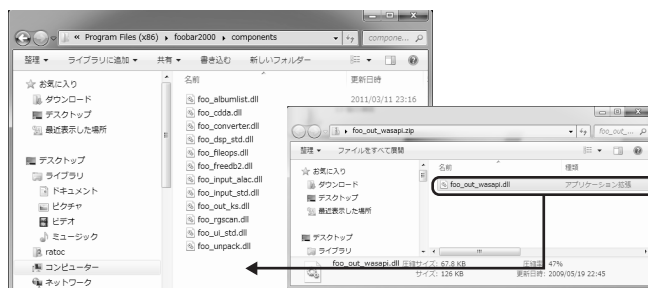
« Program Files (x86) ▸ foobar2000 ▸ components
compone...

整理 ▾ ライブラリに追加 ▾ 共有 ▾ 書き込む 新しいフォルダー

☆ お気に入り
ダウンロード
デスクトップ
最近表示した場所

デスクトップ
ライブラリ
ドキュメント
ピクチャ
ビデオ
ミュージック
ratoc
コンピューター
ネットワーク

名前
更新日時
foo_albumlist.dll
2011/03/11 23:16
foo_cdda.dll
foo_converter.dll
foo_dsp_std.dll
foo_fileops.dll
foo_freedb2.dll
foo_input_alac.dll
foo_input_std.dll
foo_out_ks.dll
foo_rgscan.dll
foo_ui_std.dll
foo_unpack.dll

▸ foo_out_wasapi.zip
foo_out...

整理 ▾ ファイルをすべて展開

☆ お気に入り
ダウンロード
デスクトップ
最近表示した場所

デスクトップ
ライブラリ

名前
種類
foo_out_wasapi.dll
アプリケーション拡張

foo_out_wasapi.dll 圧縮サイズ: 67.8 KB 圧縮率: 47%
サイズ: 126 KB 更新日時: 2009/05/19 22:45